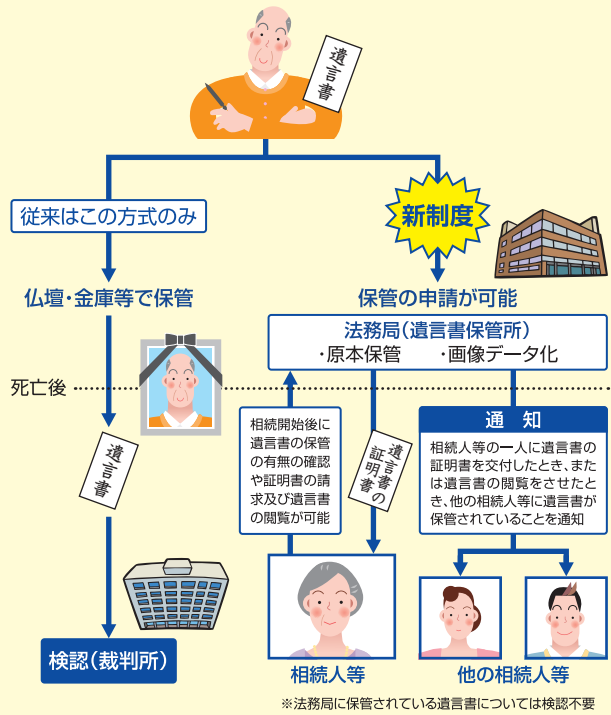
遺言書

従来はこの方式のみ

新制度

仏壇・金庫等で保管

保管の申請が可能

法務局（遺言書保管所）
・原本保管　・画像データ化

死亡後

相続開始後に遺言書の保管の有無の確認や証明書の請求及び遺言書の閲覧が可能

遺言書の証明書

通　知

相続人等の一人に遺言書の証明書を交付したとき、または遺言書の閲覧をさせたとき、他の相続人等に遺言書が保管されていることを通知

遺言書

検認（裁判所）

相続人等

他の相続人等

※法務局に保管されている遺言書については検認不要